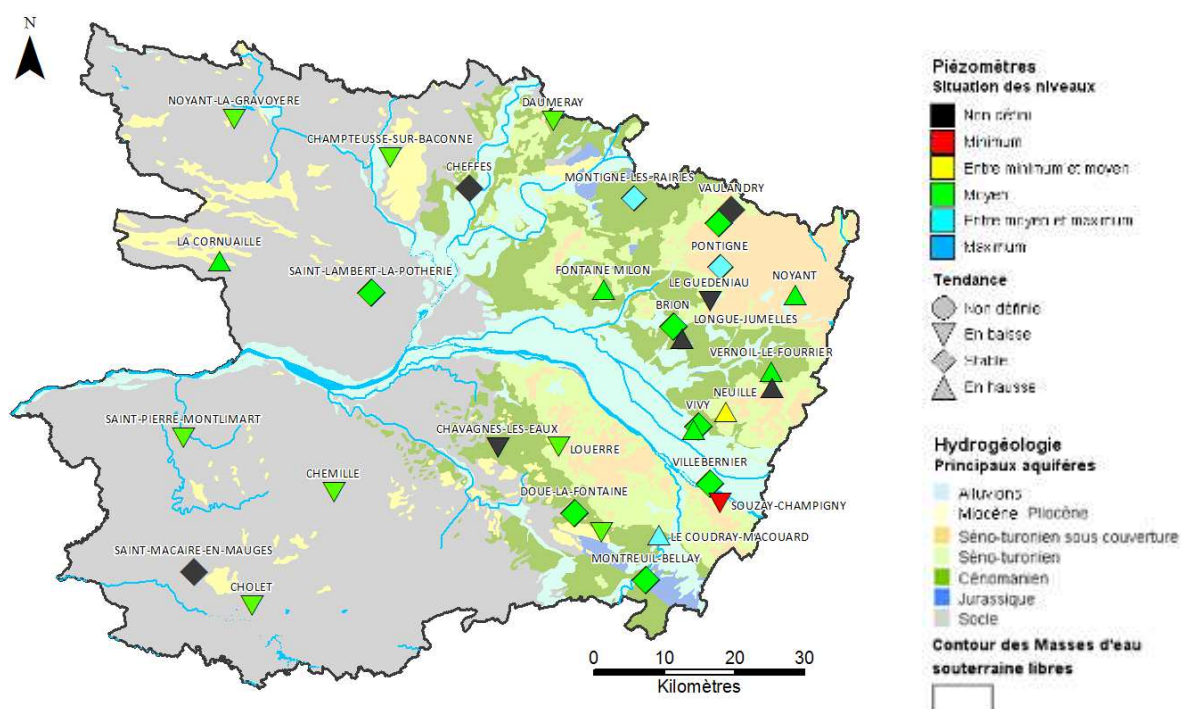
N

NOYANT-LA-GRAVOYERE
CHAMPTEUSSE-SUR-BACONNE
DAUMERAY
CHEFFES
MONTIGNE-LES-RAIRIES
VAULANDRY
LA CORNUAILLE
PONTIGNE
SAINT-LAMBERT-LA-POTHERIE
FONTAINE MILON
LE GUEDENIAU
NOYANT
BRION
LONGUE-JUMELLES
VERNOIL-LE-FOURRIER
NEUILLE
VIVY
SAINT-PIERRE-MONTLIMART
CHAVAGNES-LES-EAUX
LOUERRE
CHEMILLE
VILLEBERNIER
DOUE-LA-FONTAINE
SOUZAY-CHAMPIGNY
LE COUDRAY-MACOUARD
SAINT-MACAIRE-EN-MAUGES
MONTREUIL-BELLAY
CHOLET

0 10 20 30
Kilomètres

Piézomètres
Situation des niveaux
Non défini
Minimum
Entre minimum et moyen
Moyen
Entre moyen et maximum
Maximum

Tendance
Non défini
En baisse
Stable
En hausse

Hydrogéologie
Principaux aquifères
Alluvions
Miocène Pliocène
Séno-turonien sous couverture
Séno-turonien
Cénomanien
Jurassique
Socle

Contour des Masses d'eau souterraine libres